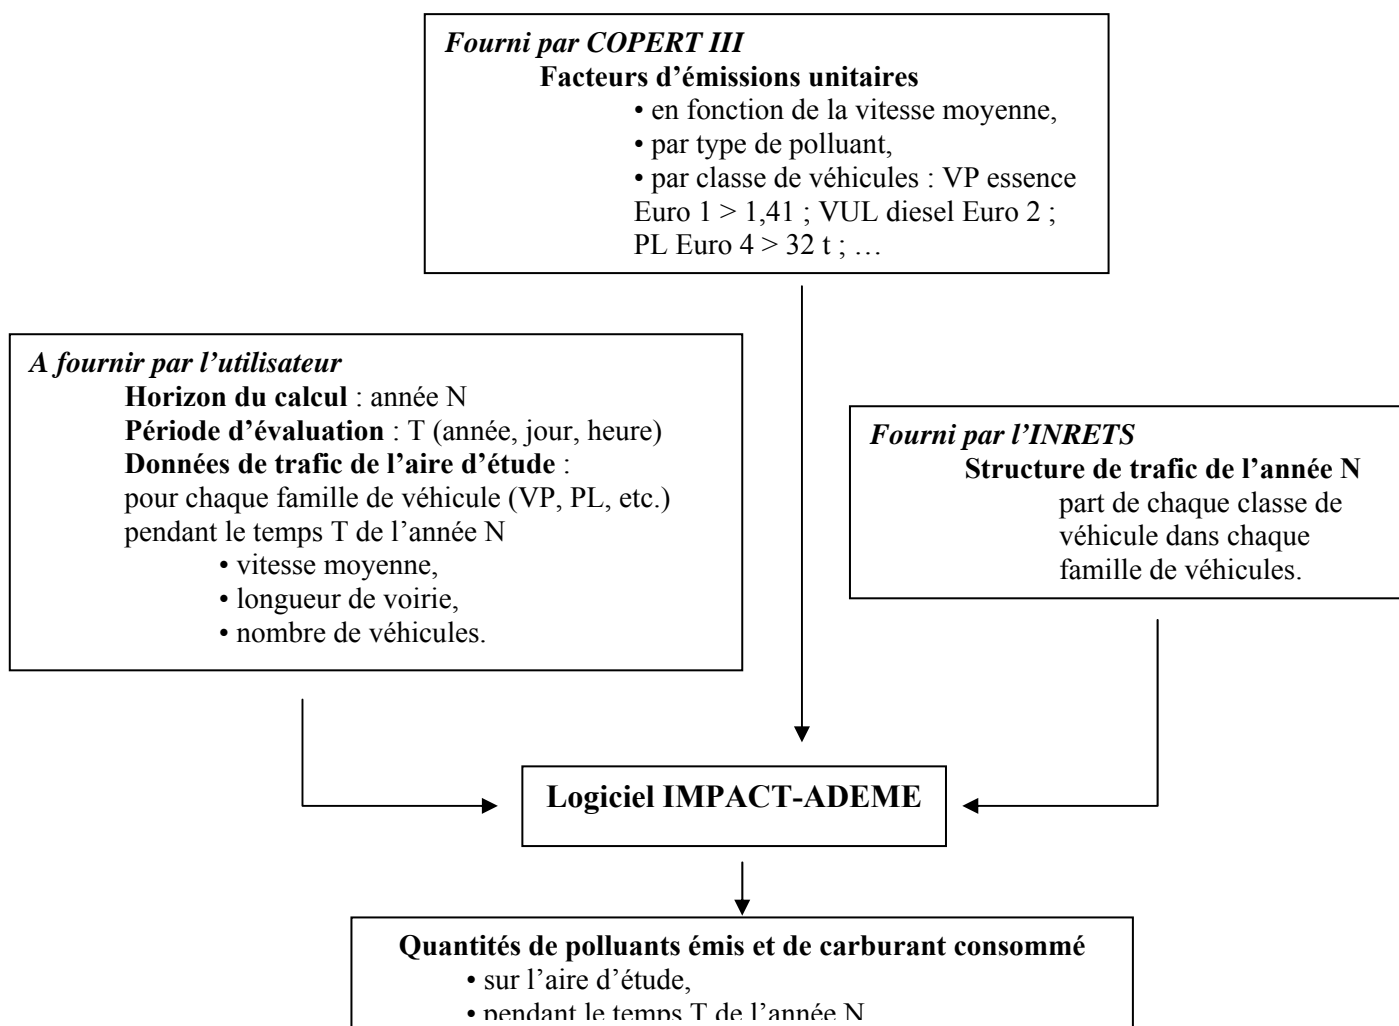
Fourni par COPERT III
Facteurs d'émissions unitaires
• en fonction de la vitesse moyenne,
• par type de polluant,
• par classe de véhicules : VP essence Euro 1 > 1,41 ; VUL diesel Euro 2 ; PL Euro 4 > 32 t ; …

A fournir par l'utilisateur
Horizon du calcul : année N
Période d'évaluation : T (année, jour, heure)
Données de trafic de l'aire d'étude :
pour chaque famille de véhicule (VP, PL, etc.) pendant le temps T de l'année N
• vitesse moyenne,
• longueur de voirie,
• nombre de véhicules.

Fourni par l'INRETS
Structure de trafic de l'année N
part de chaque classe de véhicule dans chaque famille de véhicules.

Logiciel IMPACT-ADEME

Quantités de polluants émis et de carburant consommé
• sur l'aire d'étude,
• pendant le temps T de l'année N